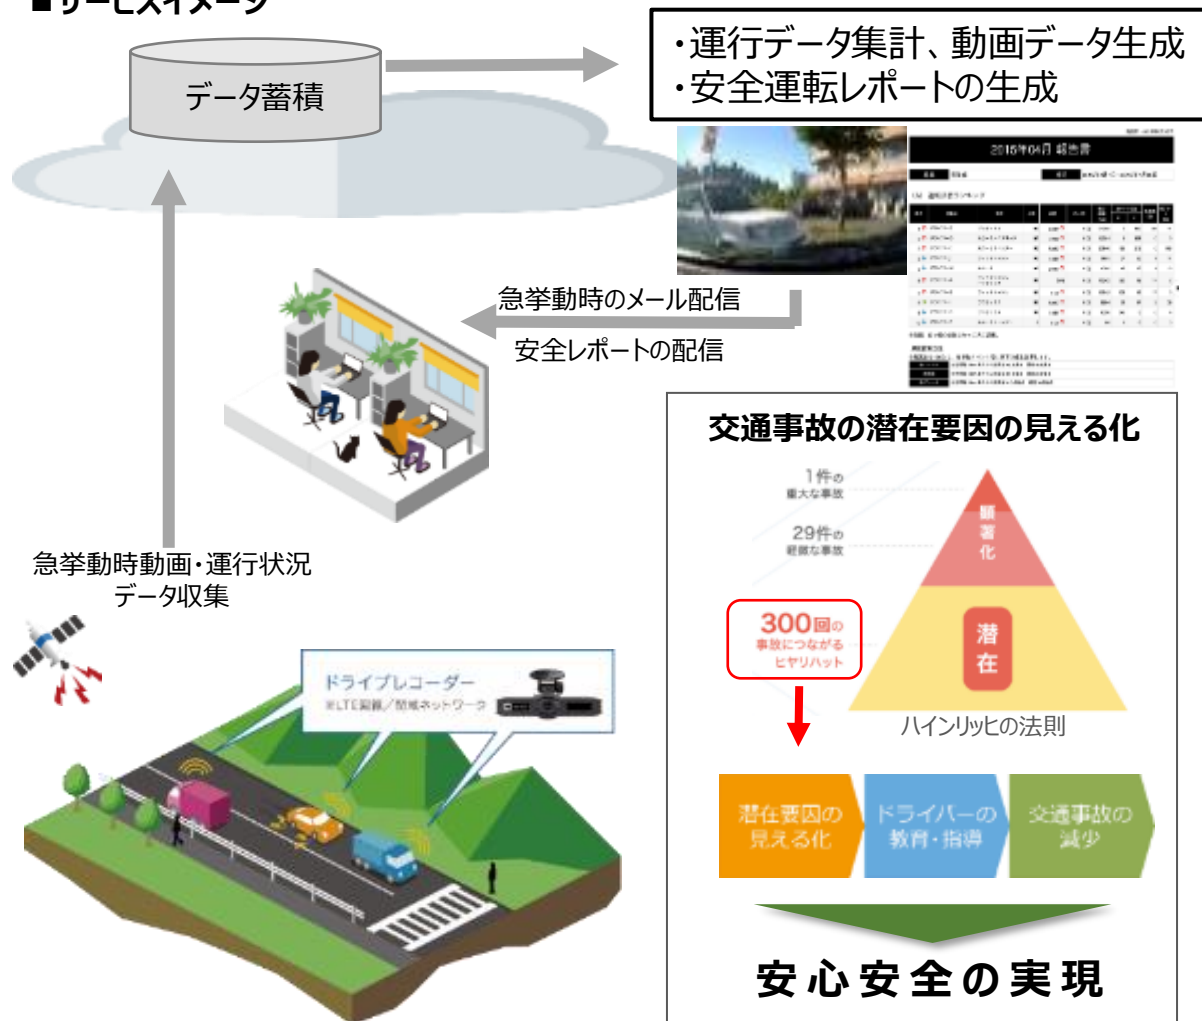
■サービスイメージ

データ蓄積

・運行データ集計、動画データ生成
・安全運転レポートの生成

2015年04月 報告書

急挙動時のメール配信

安全レポートの配信

急挙動時動画・運行状況データ収集

交通事故の潜在要因の見える化

1件の重大な事故

29件の軽微な事故

300回の事故につながるヒヤリハット

顕著化

潜在

ハインリッヒの法則

ドライブレコーダー
※LTE回線／閉域ネットワーク

潜在要因の見える化

ドライバーの教育・指導

交通事故の減少

安心安全の実現